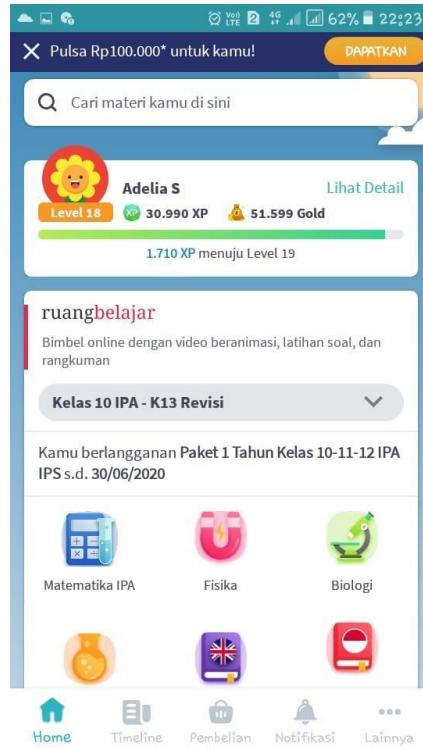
Vo) LTE 2 4G 62% 22:23

Pulsa Rp100.000* untuk kamu!
DAPATKAN

Cari materi kamu di sini

Adelia S
Lihat Detail
Level 18
XP 30.990 XP
51.599 Gold
1.710 XP menuju Level 19

ruangbelajar
Bimbel online dengan video beranimasi, latihan soal, dan rangkuman

Kelas 10 IPA - K13 Revisi

Kamu berlangganan Paket 1 Tahun Kelas 10-11-12 IPA IPS s.d. 30/06/2020

Matematika IPA
Fisika
Biologi

Home
Timeline
Pembelian
Notifikasi
Lainnya